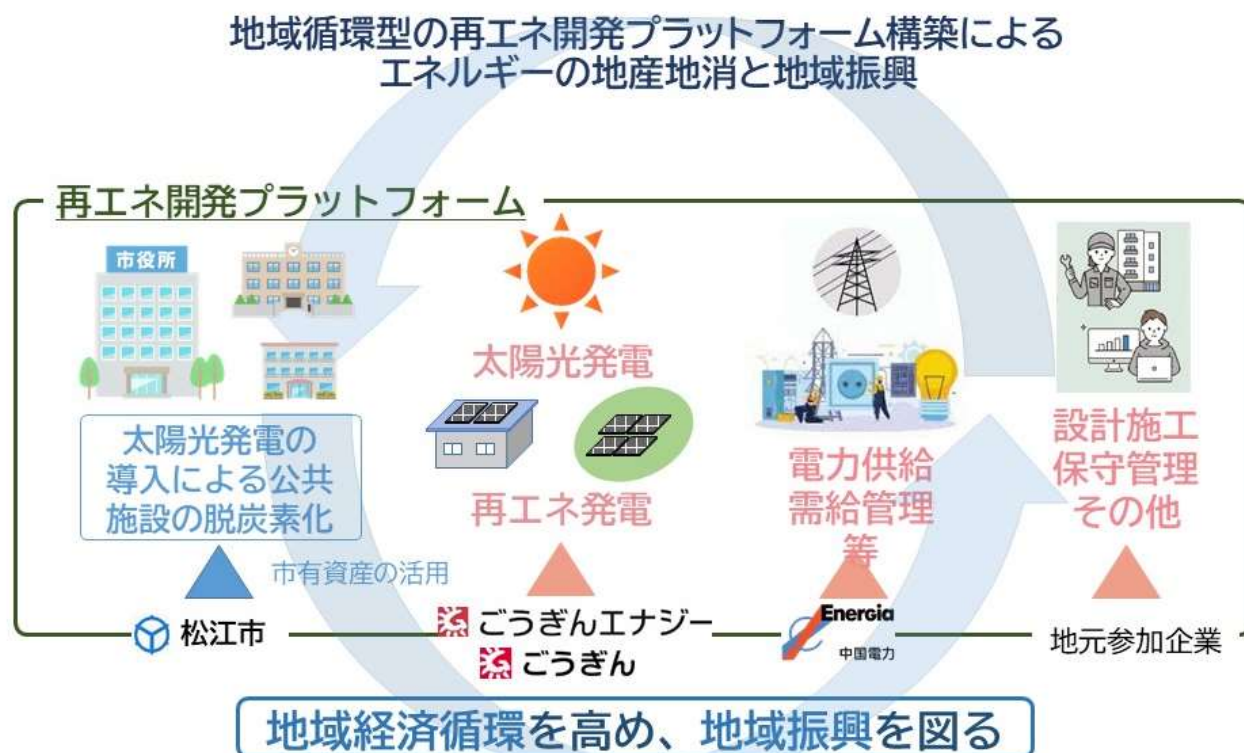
地域循環型の再エネ開発プラットフォーム構築による
エネルギーの地産地消と地域振興

再エネ開発プラットフォーム

市役所

太陽光発電の導入による公共施設の脱炭素化

市有資産の活用

太陽光発電

再エネ発電

電力供給
需給管理
等

設計施工
保守管理
その他

松江市

ごうぎんエナジー
ごうぎん

Energia
中国電力

地元参加企業

地域経済循環を高め、地域振興を図る